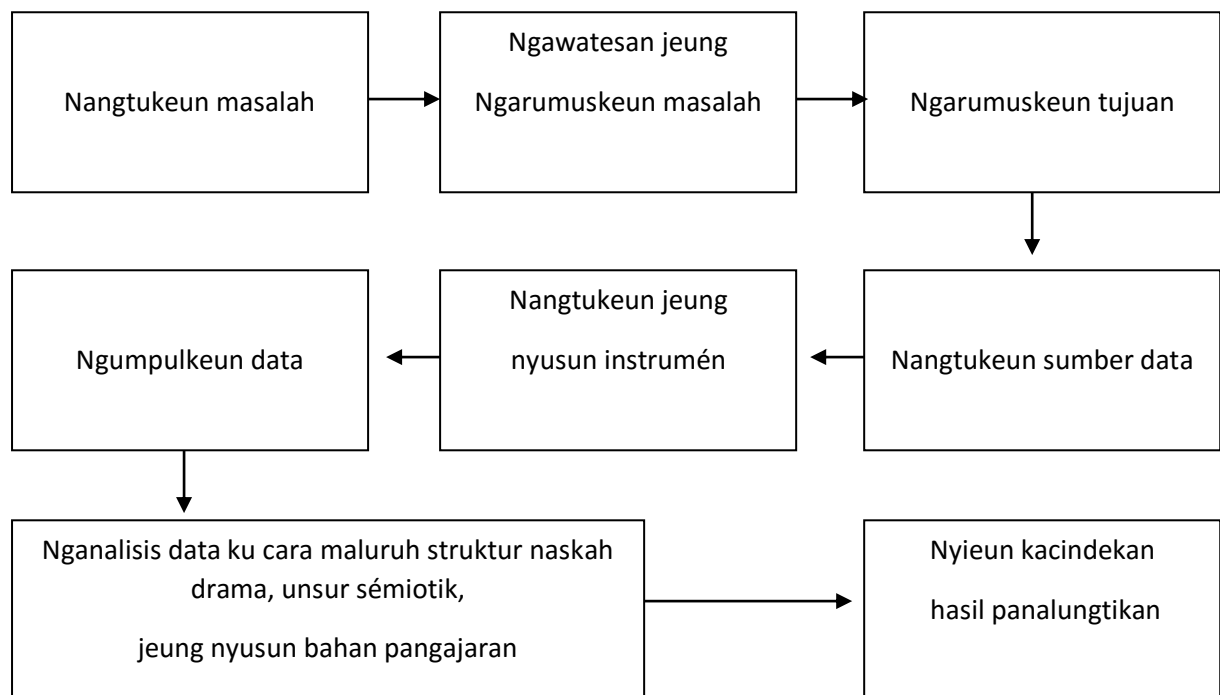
Nangtukeun masalah

Ngawatesan jeung Ngarumuskeun masalah

Ngarumuskeun tujuan

Nangtukeun sumber data

Nangtukeun jeung nyusun instrumén

Ngumpulkeun data

Nganalisis data ku cara maluruh struktur naskah drama, unsur sémiotik,

jeung nyusun bahan pangajaran

Nyieun kacindekan

hasil panalungtikan